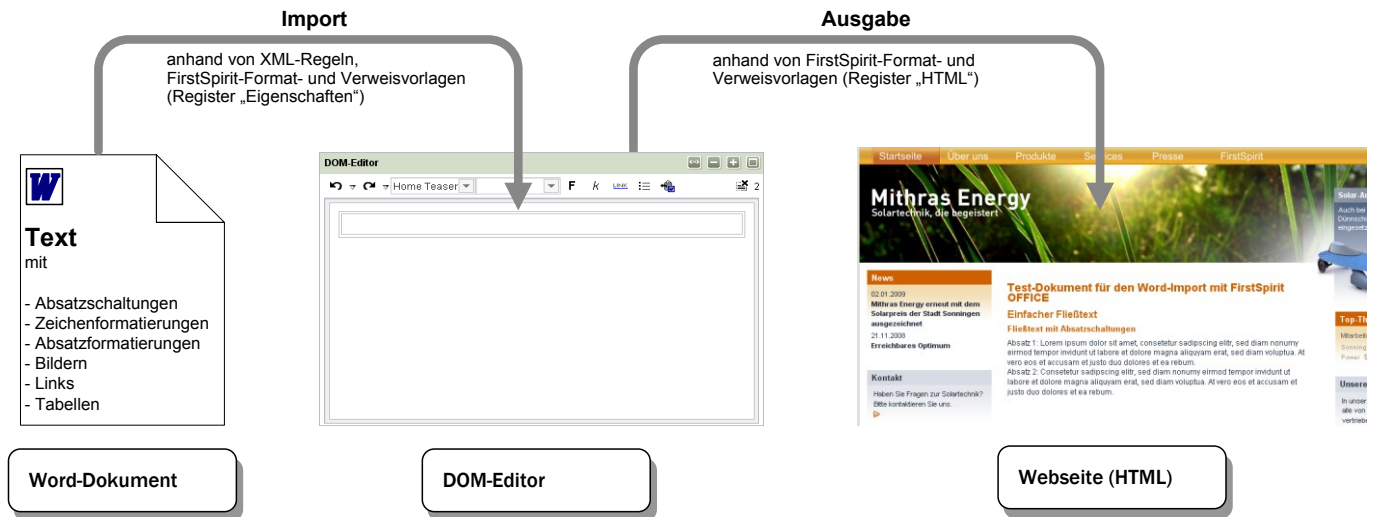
Import

anhand von XML-Regeln, FirstSpirit-Format- und Verweisvorlagen (Register „Eigenschaften“)

Ausgabe

anhand von FirstSpirit-Format- und Verweisvorlagen (Register „HTML“)

W

Text
mit

- Absatzschaltungen
- Zeichenformatierungen
- Absatzformatierungen
- Bildern
- Links
- Tabellen

Word-Dokument

DOM-Editor

Home Teaser

F k LINK

2

DOM-Editor

Startseite Über uns Produkte Services Presse FirstSpirit

Mithras Energy
Solartechnik, die begeistert

News

02.01.2009
Mithras Energy erneut mit dem Solarpreis der Stadt Sonningen ausgezeichnet
21.11.2008
Erreichbares Optimum

Kontakt

Haben Sie Fragen zur Solartechnik? Bitte kontaktieren Sie uns.

Test-Dokument für den Word-Import mit FirstSpirit OFFICE

Einfacher Fließtext

Fließtext mit Absatzschaltungen

Absatz 1: Lorem ipsum dolor sit amet, consetetur sadipscing elitr, sed diam nonumy eirmod tempor invidunt ut labore et dolore magna aliquyam erat, sed diam voluptua. At vero eos et accusam et justo duo dolores et ea rebum.
Absatz 2: Consetetur sadipscing elitr, sed diam nonumy eirmod tempor invidunt ut labore et dolore magna aliquyam erat, sed diam voluptua. At vero eos et accusam et justo duo dolores et ea rebum.

Solar-A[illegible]
Auch bei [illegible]
Dünnsch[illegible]
eingesetz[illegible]

Top-Th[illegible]
Mitarbeit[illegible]
Sonning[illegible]
Power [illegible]

Unsere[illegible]
In unser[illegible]
alle von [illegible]
vertrieb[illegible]

Webseite (HTML)